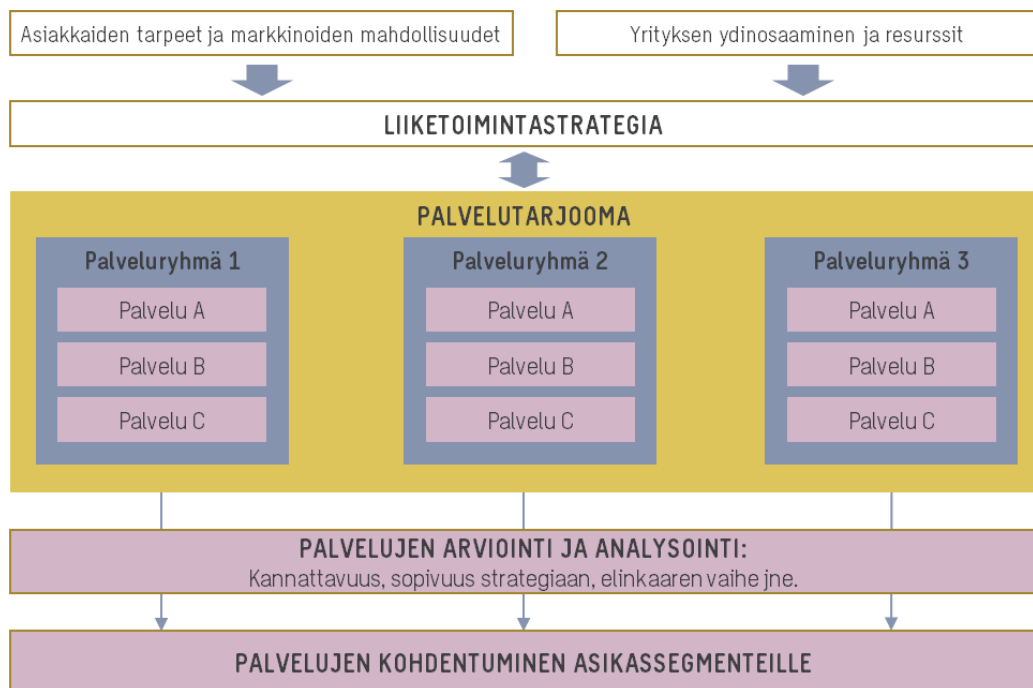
Asiakkaiden tarpeet ja markkinoiden mahdollisuudet

Yrityksen ydinosaaminen ja resurssit

LIIKETOIMINTASTRATEGIA

PALVELUTARJOOMA

Palveluryhmä 1

Palvelu A

Palvelu B

Palvelu C

Palveluryhmä 2

Palvelu A

Palvelu B

Palvelu C

Palveluryhmä 3

Palvelu A

Palvelu B

Palvelu C

PALVELUJEN ARVIOINTI JA ANALYSOINTI:
Kannattavuus, sopivuus strategiaan, elinkaaren vaihe jne.

PALVELUJEN KOHDENTUMINEN ASIKASSEGMENTEILLE